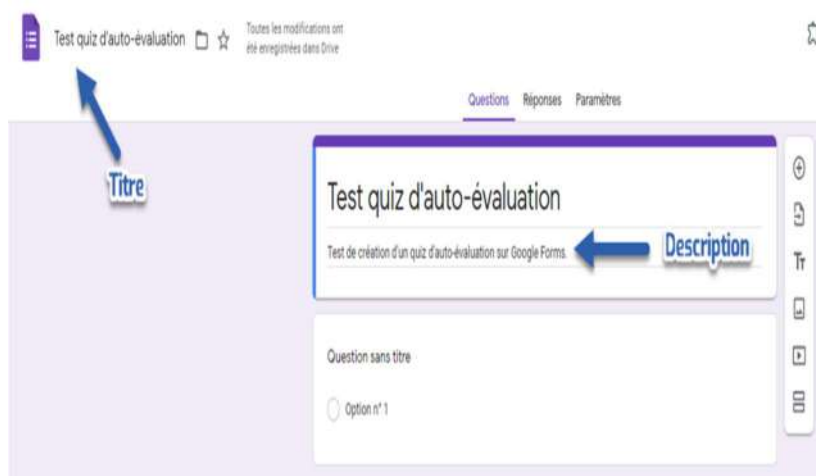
Test quiz d'auto-évaluation

Toutes les modifications ont été enregistrées dans Drive

Questions Réponses Paramètres

Titre

Test quiz d'auto-évaluation

Test de création d'un quiz d'auto-évaluation sur Google Forms.

Description

Question sans titre

Option n° 1